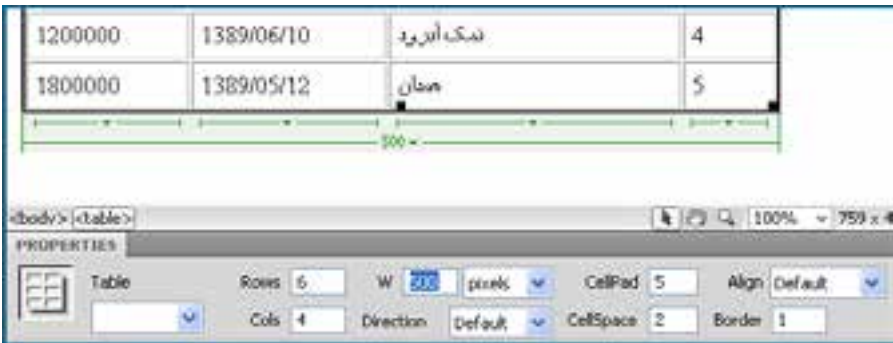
| 1200000 | 1389/06/10 | شک‌آبرود | 4 |
|---|---|---|---|
| 1800000 | 1389/05/12 | همدان | 5 |

500

<body> <table>

100% 759 x 4

PROPERTIES

Table

Rows 6

W 500 pixels

CellPad 5

Align Default

Cols 4

Direction Default

CellSpace 2

Border 1